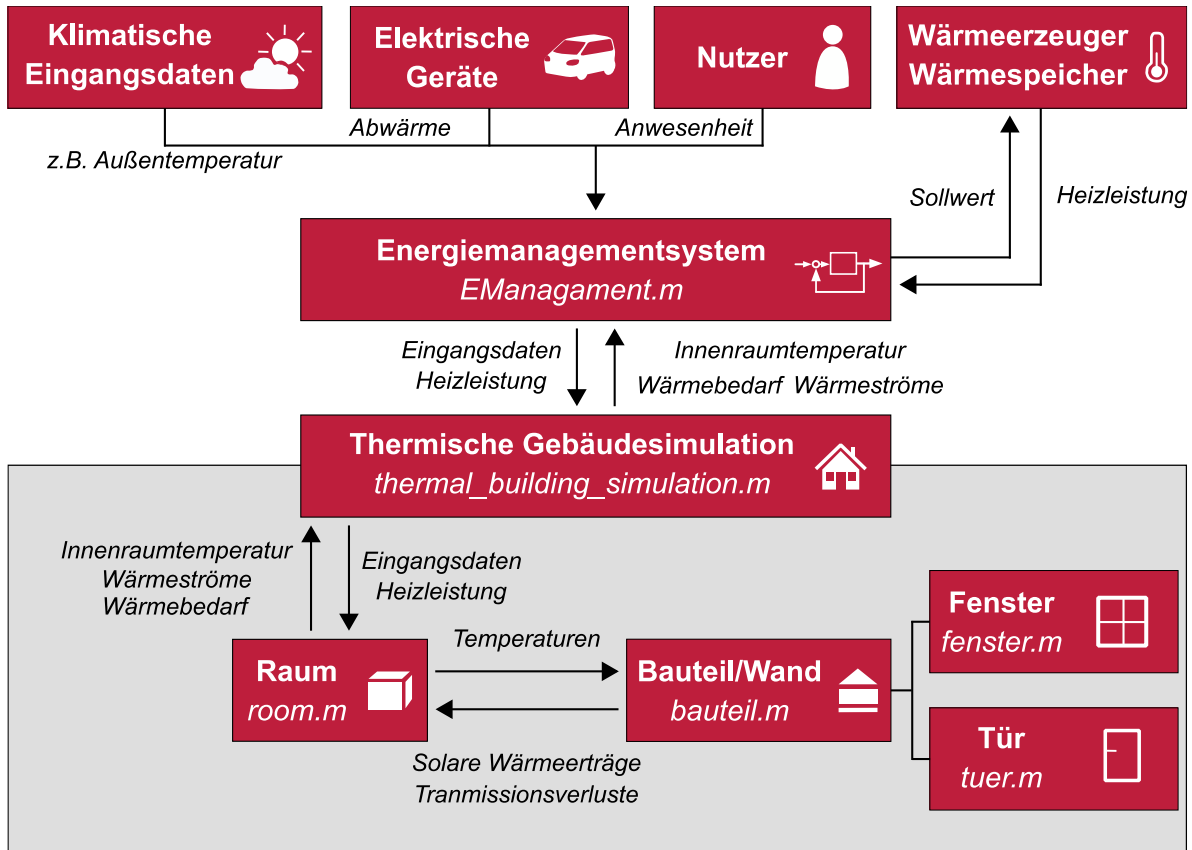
Klimatische Eingangsdaten

Elektrische Geräte

Nutzer

Wärmeerzeuger Wärmespeicher

Abwärme

Anwesenheit

z.B. Außentemperatur

Sollwert

Heizleistung

Energiemanagementsystem
EManagament.m

Eingangsdaten
Heizleistung

Innenraumtemperatur
Wärmebedarf Wärmeströme

Thermische Gebäudesimulation
thermal_building_simulation.m

Innenraumtemperatur
Wärmeströme
Wärmebedarf

Eingangsdaten
Heizleistung

Fenster
fenster.m

Temperaturen

Raum
room.m

Bauteil/Wand
bauteil.m

Solare Wärmeerträge
Tranmissionsverluste

Tür
tuer.m